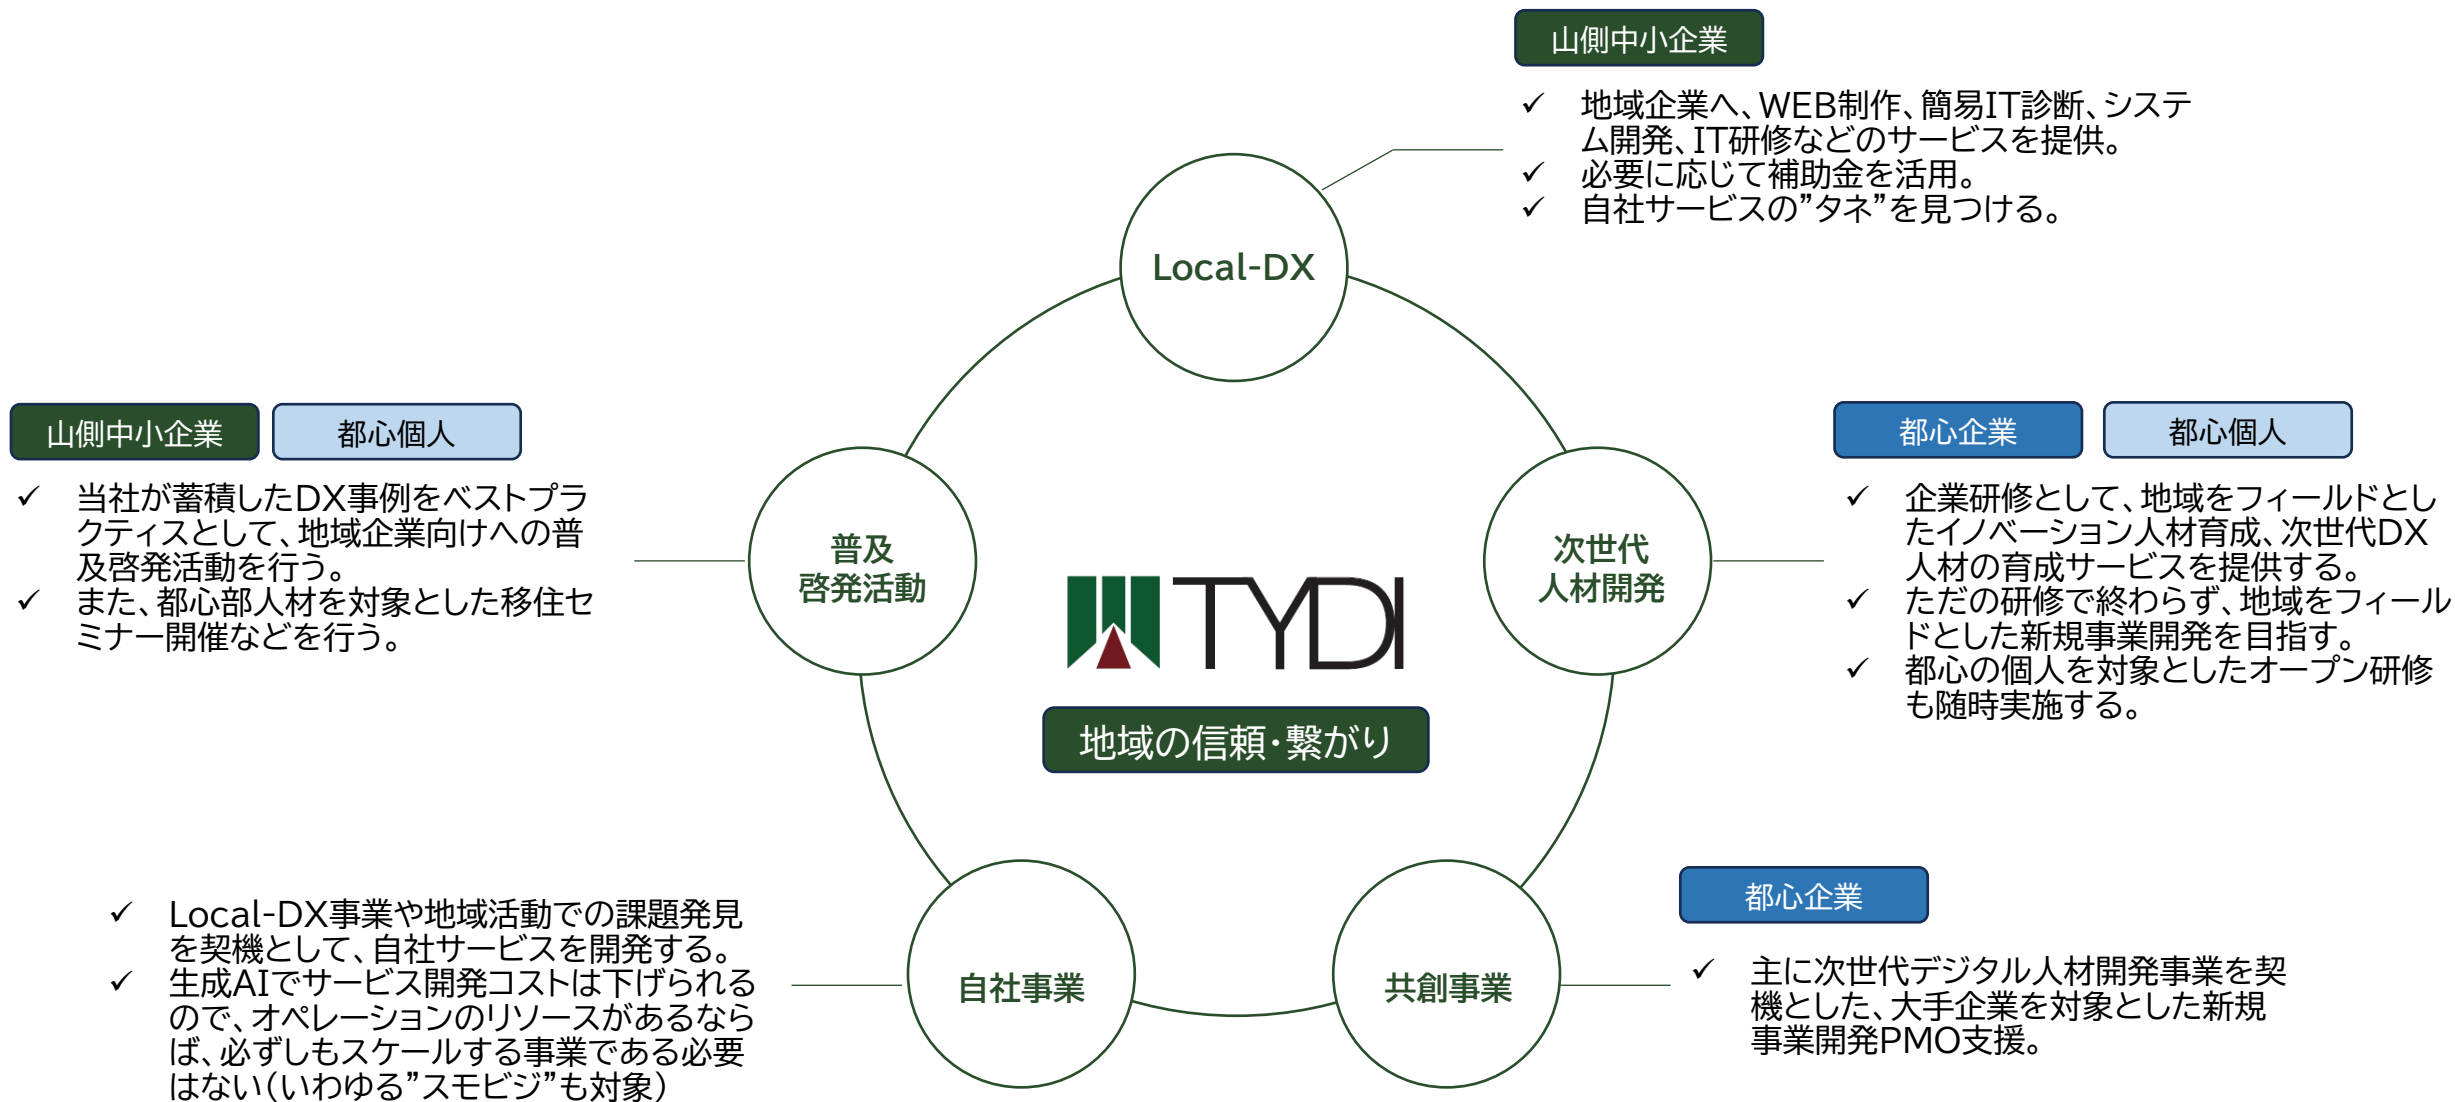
山側中小企業

✓ 地域企業へ、WEB制作、簡易IT診断、システム開発、IT研修などのサービスを提供。
✓ 必要に応じて補助金を活用。
✓ 自社サービスの”タネ”を見つける。

Local-DX

山側中小企業 都心個人

✓ 当社が蓄積したDX事例をベストプラクティスとして、地域企業向けへの普及啓発活動を行う。
✓ また、都心部人材を対象とした移住セミナー開催などを行う。

普及
啓発活動

TYDI

地域の信頼・繋がり

次世代
人材開発

都心企業 都心個人

✓ 企業研修として、地域をフィールドとしたイノベーション人材育成、次世代DX人材の育成サービスを提供する。
✓ ただの研修で終わらず、地域をフィールドとした新規事業開発を目指す。
✓ 都心の個人を対象としたオープン研修も随時実施する。

✓ Local-DX事業や地域活動での課題発見を契機として、自社サービスを開発する。
✓ 生成AIでサービス開発コストは下げられるので、オペレーションのリソースがあるならば、必ずしもスケールする事業である必要はない（いわゆる”スモビジ”も対象）

自社事業

共創事業

都心企業

✓ 主に次世代デジタル人材開発事業を契機とした、大手企業を対象とした新規事業開発PMO支援。